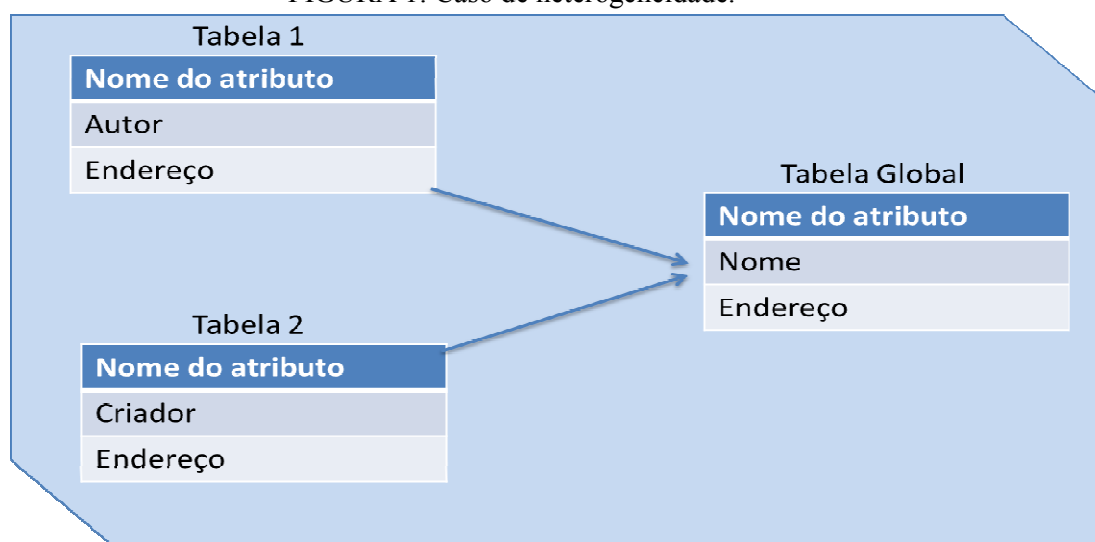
FIGURA 1: Caso de heterogeneidade.

Tabela 1

| Nome do atributo |
|---|
| Autor |
| Endereço |

Tabela Global

| Nome do atributo |
|---|
| Nome |
| Endereço |

Tabela 2

| Nome do atributo |
|---|
| Criador |
| Endereço |